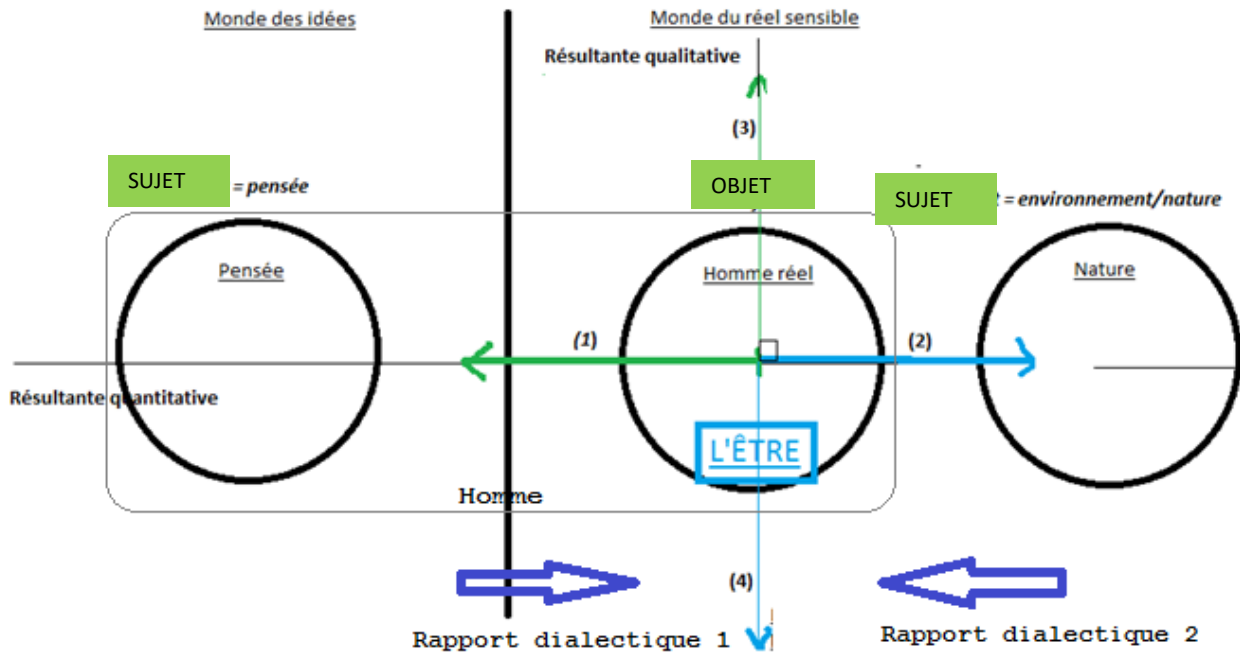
Monde des idées

Monde du réel sensible

Résultante qualitative

(3)

SUJET = pensée

OBJET

SUJET = environnement/nature

Pensée

Homme réel

Nature

(1)

(2)

Résultante quantitative

L'ÊTRE

Homme

(4)

Rapport dialectique 1

Rapport dialectique 2